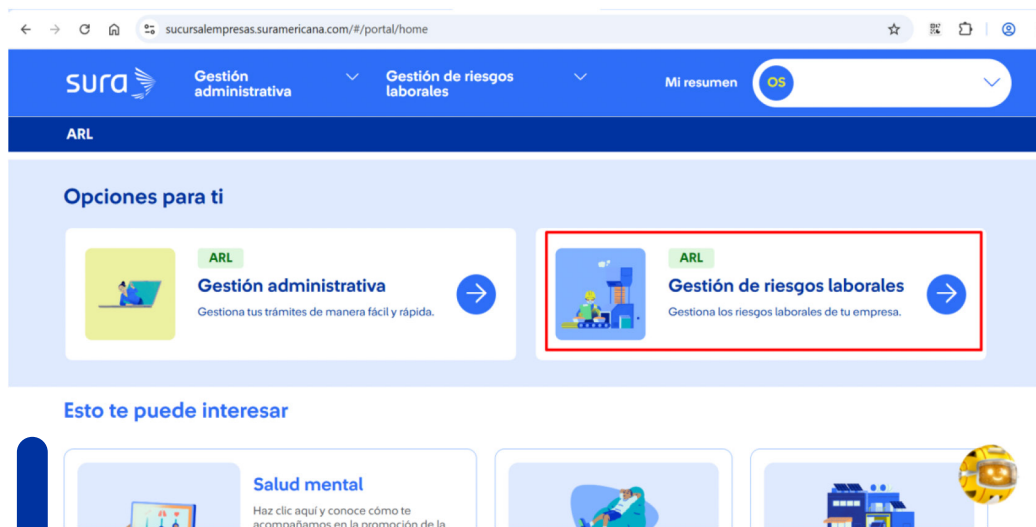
sucursalempresas.suramericana.com/#/portal/home

sura

Gestión administrativa

Gestión de riesgos laborales

Mi resumen

OS

ARL

Opciones para ti

ARL

Gestión administrativa

Gestiona tus trámites de manera fácil y rápida.

ARL

Gestión de riesgos laborales

Gestiona los riesgos laborales de tu empresa.

Esto te puede interesar

Salud mental

Haz clic aquí y conoce cómo te acompañamos en la promoción de la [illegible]